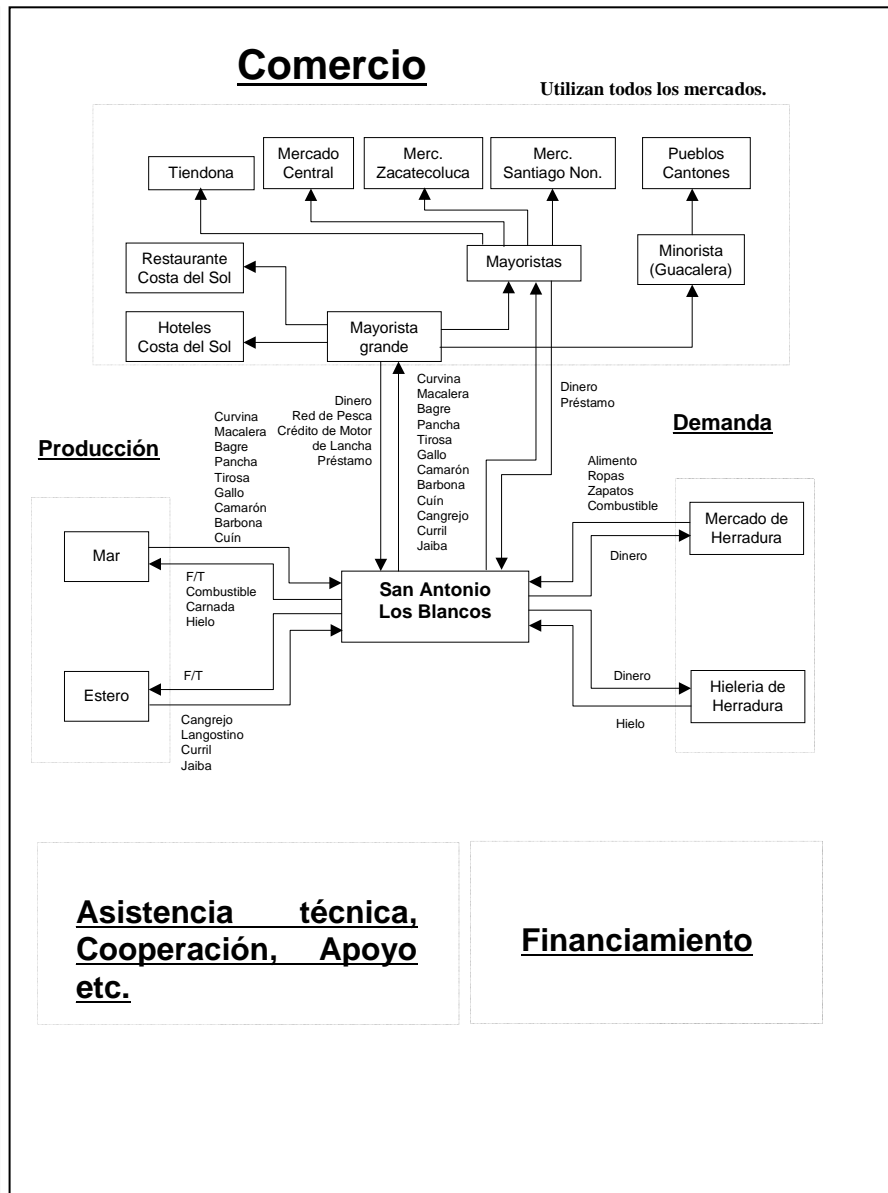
Comercio

Utilizan todos los mercados.

Tiendona

Mercado Central

Merc. Zacatecoluca

Merc. Santiago Non.

Pueblos Cantones

Restaurante Costa del Sol

Mayoristas

Minorista (Guacalera)

Hoteles Costa del Sol

Mayorista grande

Dinero
Red de Pesca
Crédito de Motor de Lancha
Préstamo

Curvina
Macalera
Bagre
Pancha
Tirosa
Gallo
Camarón
Barbona
Cuín
Cangrejo
Curril
Jaiba

Dinero
Préstamo

Producción

Curvina
Macalera
Bagre
Pancha
Tirosa
Gallo
Camarón
Barbona
Cuín

Demanda

Alimento
Ropas
Zapatos
Combustible

Mar

F/T
Combustible
Carnada
Hielo

San Antonio Los Blancos

Mercado de Herradura

Dinero

Estero

F/T

Dinero

Hieleria de Herradura

Hielo

Cangrejo
Langostino
Curril
Jaiba

Asistencia técnica, Cooperación, Apoyo etc.

Financiamiento